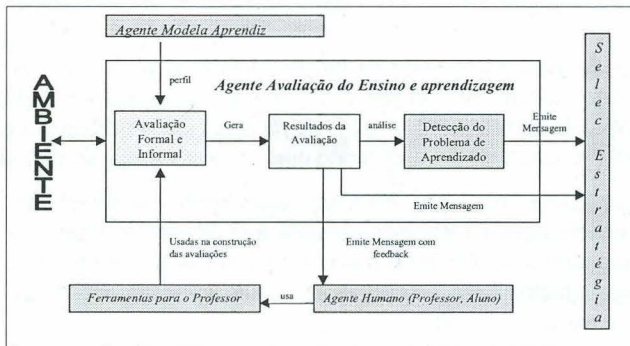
Agente Modela Aprendiz

perfil

Agente Avaliação do Ensino e aprendizagem

AMBIENTE

Avaliação Formal e Informal

Gera

Resultados da Avaliação

análise

Detecção do Problema de Aprendizado

Emite Mensagem

Emite Mensagem

Selec Estratégia

Usadas na construção das avaliações

Emite Mensagem com feedback

Ferramentas para o Professor

usa

Agente Humano (Professor, Aluno)